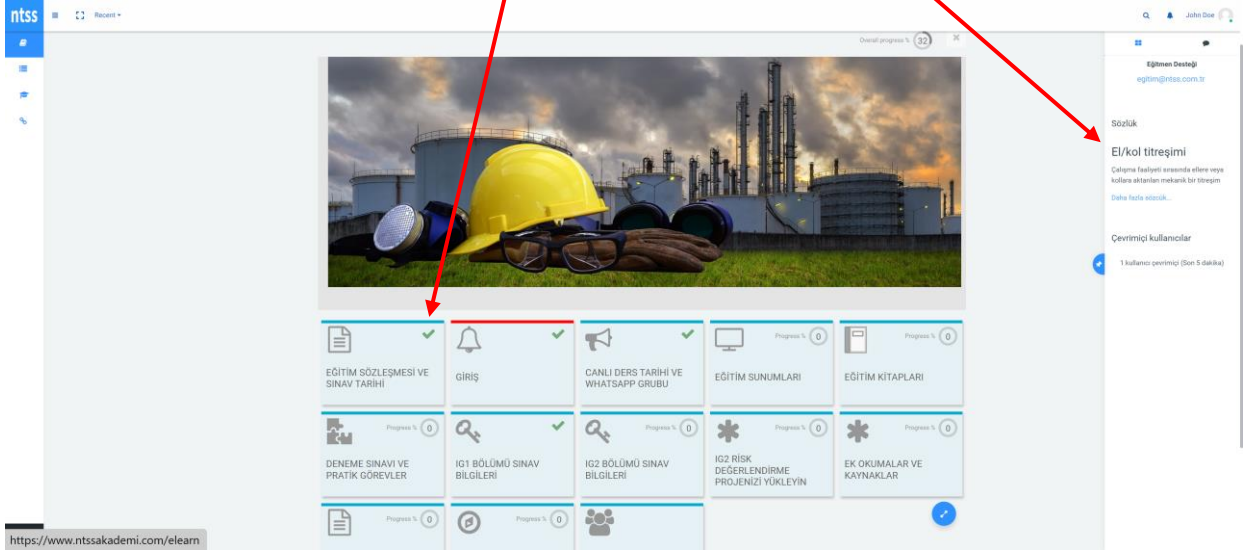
ntss Recent ▾

John Doe

Overall progress % 32

Eğitmen Desteği
egitim@ntss.com.tr

Sözlük

El/kol titreşimi

Çalışma faaliyeti sırasında ellere veya kollara aktarılan mekanik bir titreşim

Daha fazla sözcük...

Çevrimiçi kullanıcılar

1 kullanıcı çevrimiçi (Son 5 dakika)

EĞİTİM SÖZLEŞMESİ VE SINAV TARİHİ

GİRİŞ

CANLI DERS TARİHİ VE WHATSAPP GRUBU

Progress % 0
EĞİTİM SUNUMLARI

Progress % 0
EĞİTİM KİTAPLARI

Progress % 0
DENEME SINAVI VE PRATİK GÖREVLER

IG1 BÖLÜMÜ SINAV BİLGİLERİ

Progress % 0
IG2 BÖLÜMÜ SINAV BİLGİLERİ

Progress % 0
IG2 RİSK DEĞERLENDİRME PROJENİZİ YÜKLEYİN

Progress % 0
EK OKUMALAR VE KAYNAKLAR

Progress % 0

Progress % 0

https://www.ntssakademi.com/elearn